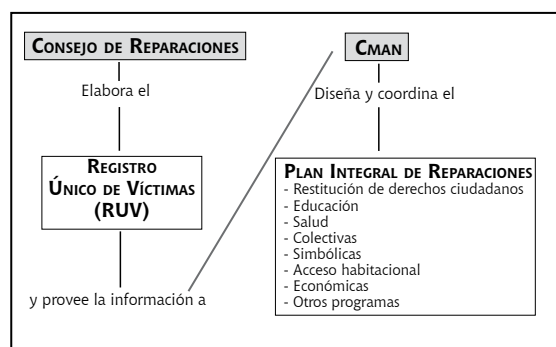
CONSEJO DE REPARACIONES

Elabora el

REGISTRO ÚNICO DE VÍCTIMAS (RUV)

y provee la información a

CMAN

Diseña y coordina el

PLAN INTEGRAL DE REPARACIONES
- Restitución de derechos ciudadanos
- Educación
- Salud
- Colectivas
- Simbólicas
- Acceso habitacional
- Económicas
- Otros programas